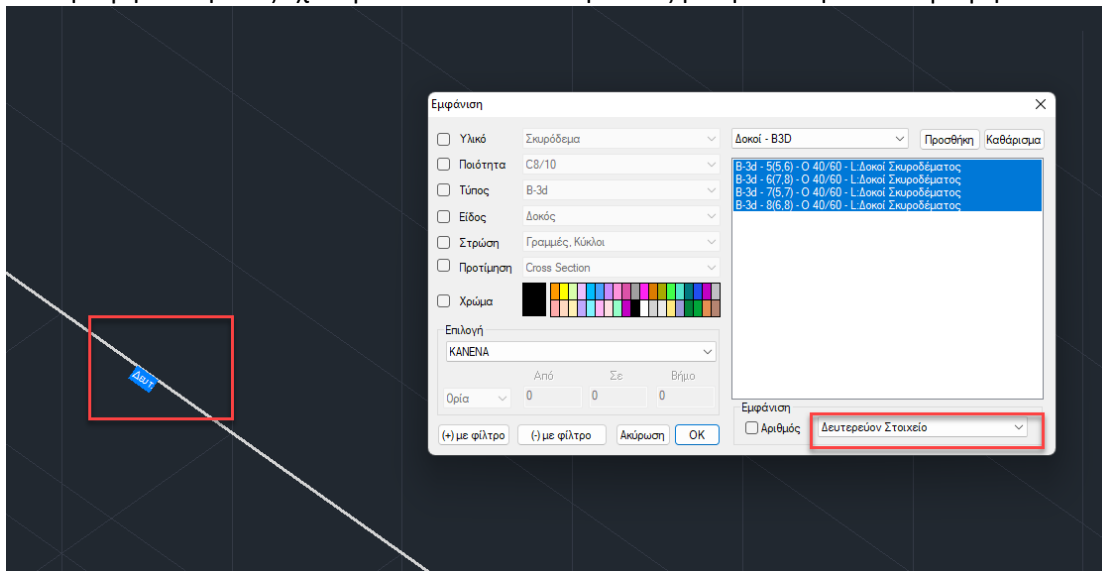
Δευτ

Εμφάνιση

Υλικό Σκυρόδεμα
Ποιότητα C8/10
Τύπος B-3d
Είδος Δοκός
Στρώση Γραμμές, Κύκλοι
Προτίμηση Cross Section
Χρώμα

Επιλογή
ΚΑΝΕΝΑ
Από Σε Βήμα
Όρια 0 0 0

(+) με φίλτρο (-) με φίλτρο Ακύρωση OK

Δοκοί - B3D Προσθήκη Καθάρισμα

B-3d - 5(5,6) - O 40/60 - L:Δοκοί Σκυροδέματος
B-3d - 6(7,8) - O 40/60 - L:Δοκοί Σκυροδέματος
B-3d - 7(5,7) - O 40/60 - L:Δοκοί Σκυροδέματος
B-3d - 8(6,8) - O 40/60 - L:Δοκοί Σκυροδέματος

Εμφάνιση
Αριθμός Δευτερεύον Στοιχείο